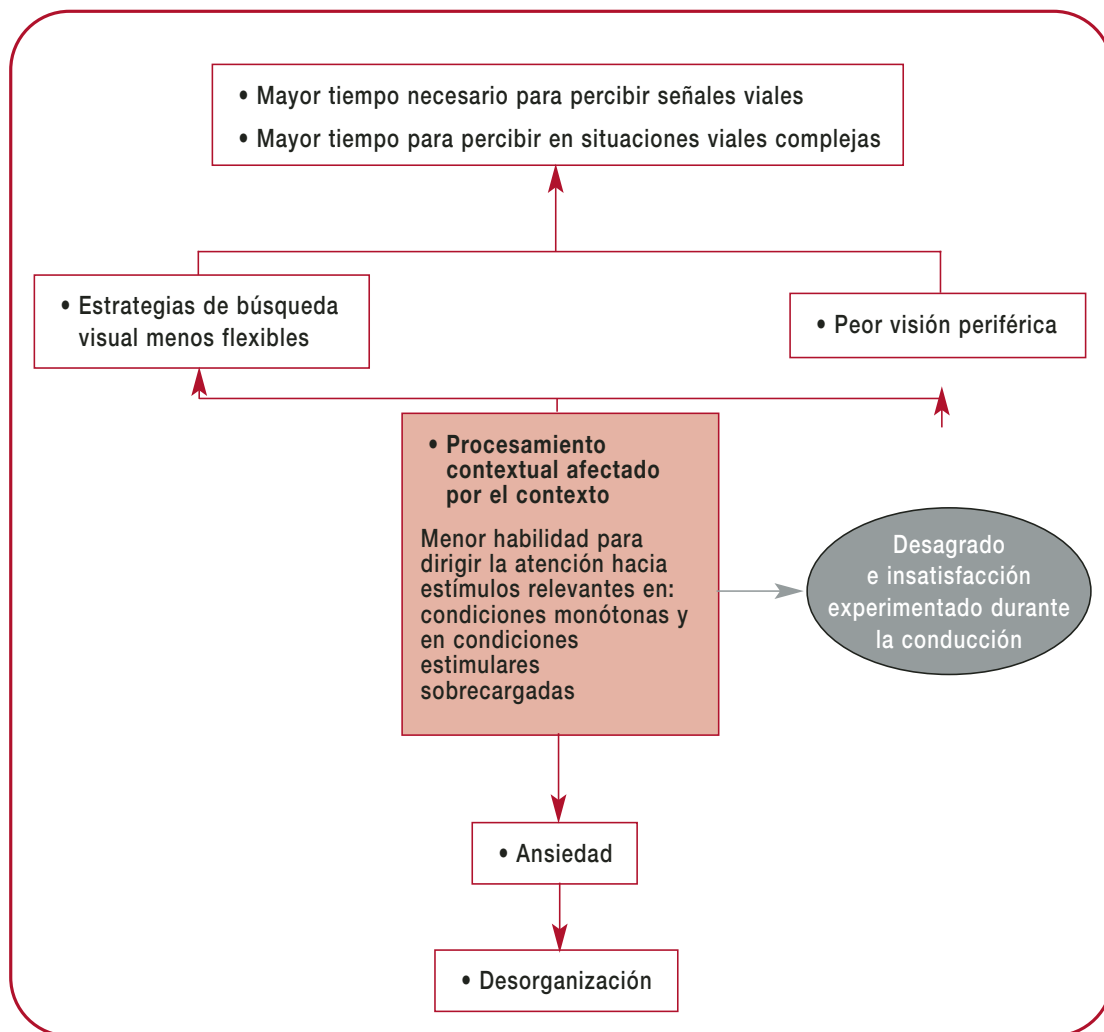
• Mayor tiempo necesario para percibir señales viales
• Mayor tiempo para percibir en situaciones viales complejas

• Estrategias de búsqueda visual menos flexibles

• Peor visión periférica

• Procesamiento contextual afectado por el contexto

Menor habilidad para dirigir la atención hacia estímulos relevantes en: condiciones monótonas y en condiciones estimulares sobrecargadas

Desagrado e insatisfacción experimentado durante la conducción

• Ansiedad

• Desorganización